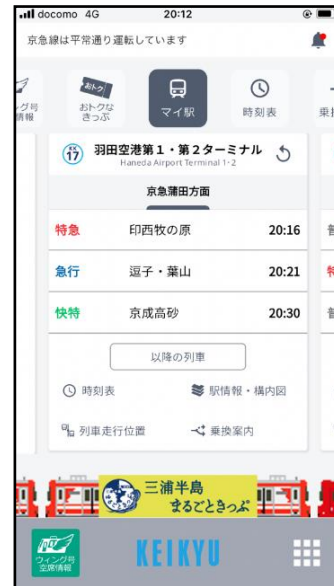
docomo 4G 20:12

京急線は平常通り運転しています

ング号情報

おトク おトクなきっぷ

マイ駅

時刻表

乗

KK 17 羽田空港第1・第2ターミナル
Haneda Airport Terminal 1·2

京急蒲田方面

| 特急 | 印西牧の原 | 20:16 |
|---|---|---|
| 急行 | 逗子・葉山 | 20:21 |
| 快特 | 京成高砂 | 20:30 |

以降の列車

時刻表

駅情報・構内図

列車走行位置

乗換案内

三浦半島 まるごときっぷ

ウィング号 座席情報

KEIKYU